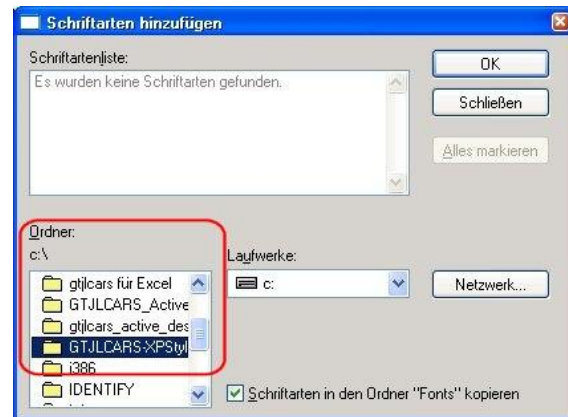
Schriftarten hinzufügen

Schriftartenliste:

Es wurden keine Schriftarten gefunden.

OK

Schließen

Alles markieren

Ordner:

c:\

gtjlcars für Excel

GTJLCARS_Active

gtjlcars_active_des

GTJLCARS-XPStyl

i386

IDENTIFY

Laufwerke:

c:

Netzwerk...

Schriftarten in den Ordner "Fonts" kopieren